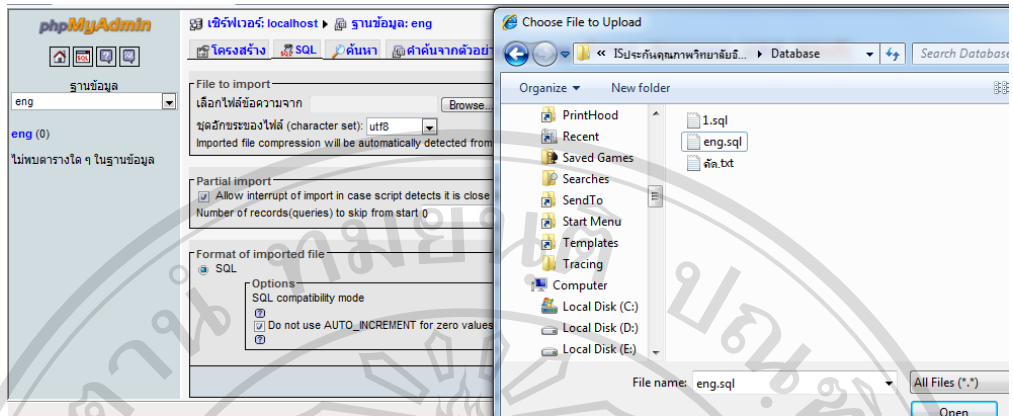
phpMyAdmin

ฐานข้อมูล
eng

eng (0)

ไม่พบตารางใด ๆ ในฐานข้อมูล

เซิร์ฟเวอร์: localhost ▸ ฐานข้อมูล: eng

โครงสร้าง SQL ค้นหา ศาค้นจากตัวอย่า

File to import
เลือกไฟล์ข้อความจาก Browse...
ชุดอักขระของไฟล์ (character set): utf8
Imported file compression will be automatically detected from

Partial import
Allow interrupt of import in case script detects it is close
Number of records(queries) to skip from start 0

Format of imported file
SQL
Options
SQL compatibility mode
Do not use AUTO_INCREMENT for zero values

Choose File to Upload

« ISประกันคุณภาพวิทยาลัยอิ... ▸ Database
Search Database

Organize ▾ New folder

PrintHood
Recent
Saved Games
Searches
SendTo
Start Menu
Templates
Tracing
Computer
Local Disk (C:)
Local Disk (D:)
Local Disk (E:)

1.sql
eng.sql
ตัด.txt

File name: eng.sql
All Files (*.*)
Open